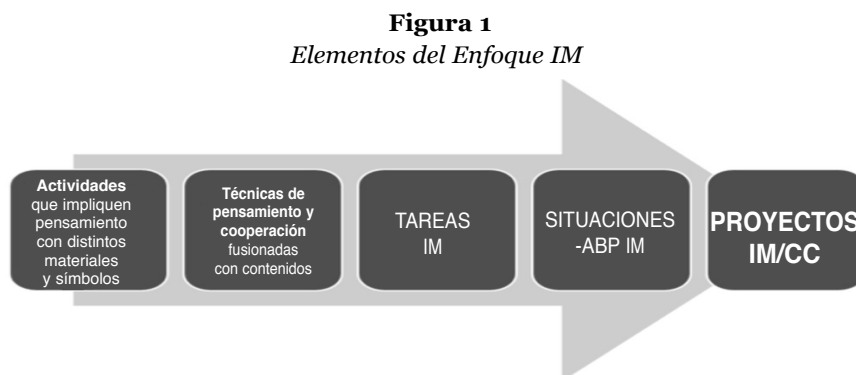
**Figura 1**
*Elementos del Enfoque IM*

**Actividades** que impliquen pensamiento con distintos materiales y símbolos

**Técnicas de pensamiento y cooperación** fusionadas con contenidos

TAREAS IM

SITUACIONES -ABP IM

**PROYECTOS IM/CC**